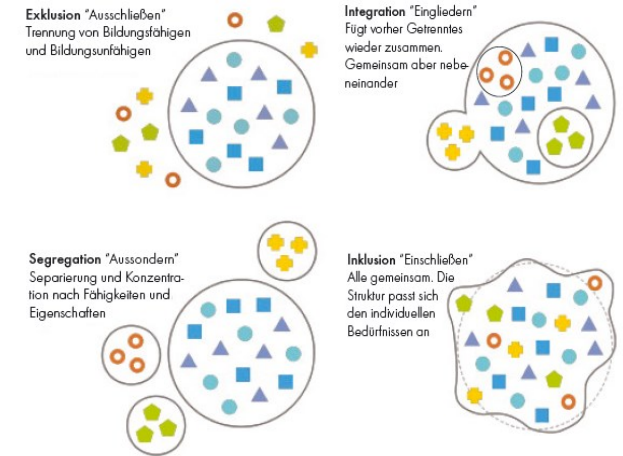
Exklusion "Ausschließen"
Trennung von Bildungsfähigen und Bildungsunfähigen

Integration "Eingliedern"
Fügt vorher Getrenntes wieder zusammen. Gemeinsam aber nebeneinander

Segregation "Aussondern"
Separierung und Konzentration nach Fähigkeiten und Eigenschaften

Inklusion "Einschließen"
Alle gemeinsam. Die Struktur passt sich den individuellen Bedürfnissen an